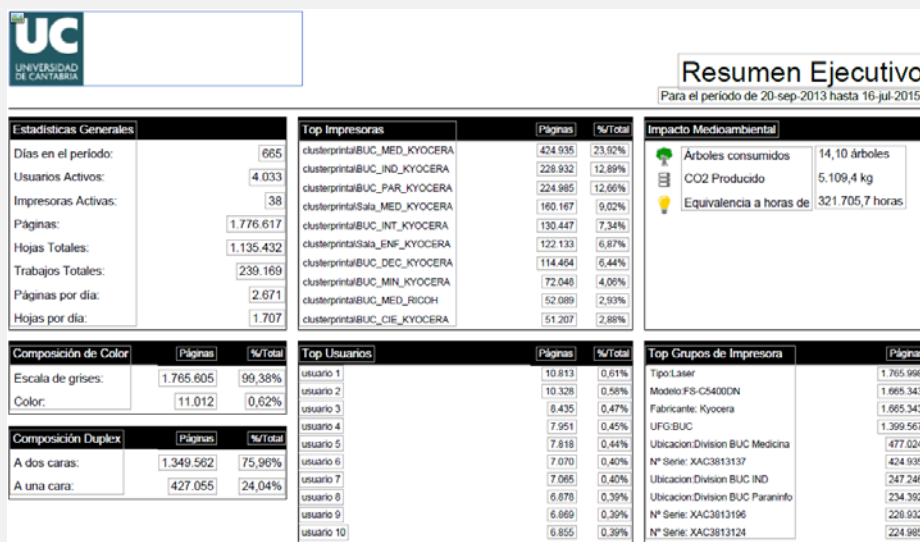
UC
UNIVERSIDAD DE CANTABRIA

Resumen Ejecutivo
Para el período de 20-sep-2013 hasta 16-jul-2015

| Estadísticas Generales | |
|---|---|
| Días en el período: | 665 |
| Usuarios Activos: | 4.033 |
| Impresoras Activas: | 38 |
| Páginas: | 1.776.617 |
| Hojas Totales: | 1.135.432 |
| Trabajos Totales: | 239.169 |
| Páginas por día: | 2.671 |
| Hojas por día: | 1.707 |

| Top Impresoras | Páginas | %/Total |
|---|---|---|
| clusterprinta\BUC_MED_KYOCERA | 424.935 | 23,92% |
| clusterprinta\BUC_IND_KYOCERA | 228.932 | 12,89% |
| clusterprinta\BUC_PAR_KYOCERA | 224.985 | 12,66% |
| clusterprinta\Sala_MED_KYOCERA | 160.167 | 9,02% |
| clusterprinta\BUC_INT_KYOCERA | 130.447 | 7,34% |
| clusterprinta\Sala_ENF_KYOCERA | 122.133 | 6,87% |
| clusterprinta\BUC_DEC_KYOCERA | 114.464 | 6,44% |
| clusterprinta\BUC_MIN_KYOCERA | 72.048 | 4,06% |
| clusterprinta\BUC_MED_RICOH | 52.089 | 2,93% |
| clusterprinta\BUC_CIE_KYOCERA | 51.207 | 2,88% |

| Impacto Medioambiental | |
|---|---|
| Árboles consumidos | 14,10 árboles |
| CO2 Producido | 5.109,4 kg |
| Equivalencia a horas de | 321.705,7 horas |

| Composición de Color | Páginas | %/Total |
|---|---|---|
| Escala de grises: | 1.765.605 | 99,38% |
| Color: | 11.012 | 0,62% |

| Composición Duplex | Páginas | %/Total |
|---|---|---|
| A dos caras: | 1.349.562 | 75,96% |
| A una cara: | 427.055 | 24,04% |

| Top Usuarios | Páginas | %/Total |
|---|---|---|
| usuario 1 | 10.813 | 0,61% |
| usuario 2 | 10.328 | 0,58% |
| usuario 3 | 8.435 | 0,47% |
| usuario 4 | 7.951 | 0,45% |
| usuario 5 | 7.818 | 0,44% |
| usuario 6 | 7.070 | 0,40% |
| usuario 7 | 7.065 | 0,40% |
| usuario 8 | 6.878 | 0,39% |
| usuario 9 | 6.869 | 0,39% |
| usuario 10 | 6.855 | 0,39% |

| Top Grupos de Impresora | Págin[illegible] |
|---|---|
| Tipo:Laser | 1.765.99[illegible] |
| Modelo:FS-C5400DN | 1.665.34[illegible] |
| Fabricante: Kyocera | 1.665.34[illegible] |
| UFG:BUC | 1.399.56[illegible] |
| Ubicacion:Division BUC Medicina | 477.02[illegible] |
| Nº Serie: XAC3813137 | 424.93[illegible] |
| Ubicacion:Division BUC IND | 247.24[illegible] |
| Ubicacion:Division BUC Paraninfo | 234.39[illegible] |
| Nº Serie: XAC3813196 | 228.93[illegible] |
| Nº Serie: XAC3813124 | 224.98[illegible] |